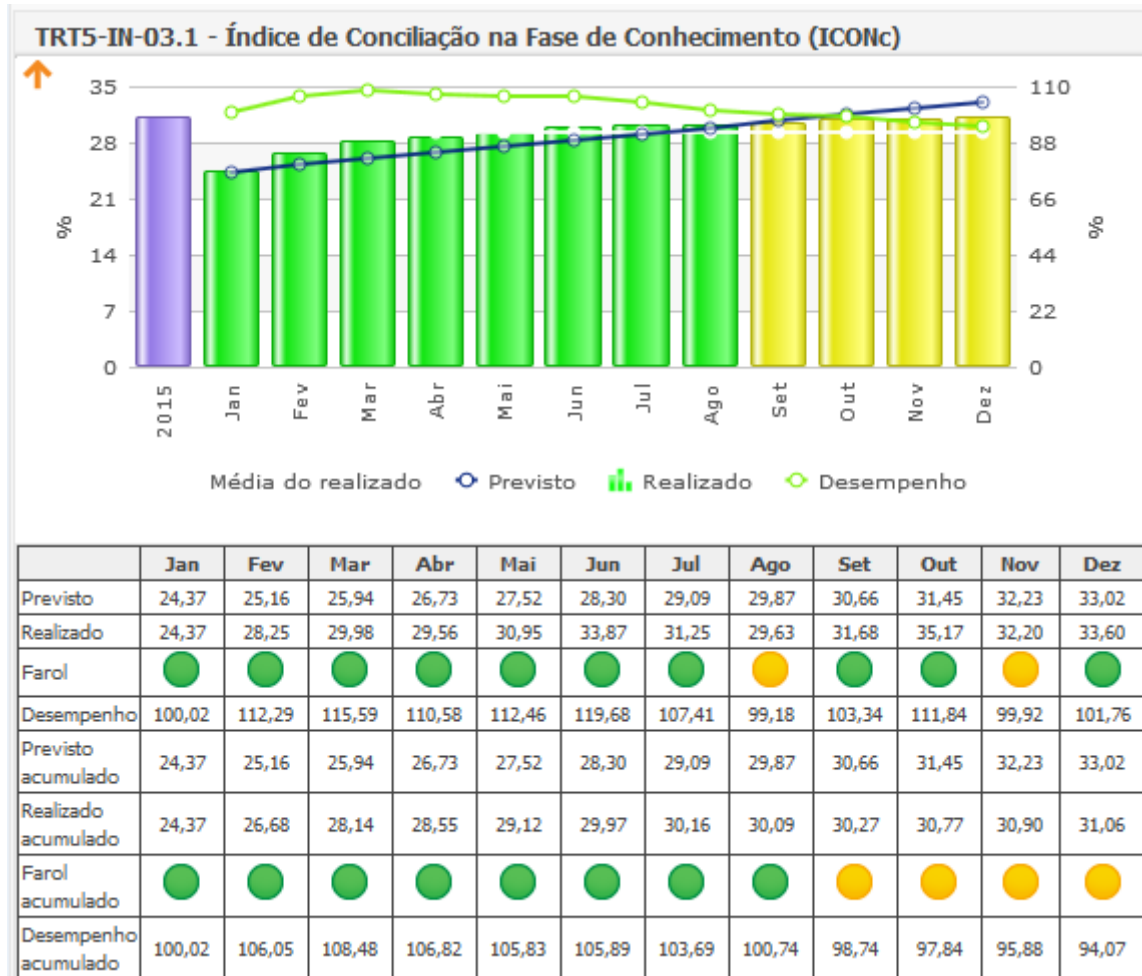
TRT5-IN-03.1 - Índice de Conciliação na Fase de Conhecimento (ICONc)

35
28
21
14
7
0
%

110
88
66
44
22
0
%

2015 Jan Fev Mar Abr Mai Jun Jul Ago Set Out Nov Dez

Média do realizado Previsto Realizado Desempenho

| | Jan | Fev | Mar | Abr | Mai | Jun | Jul | Ago | Set | Out | Nov | Dez |
|---|---|---|---|---|---|---|---|---|---|---|---|---|
| Previsto | 24,37 | 25,16 | 25,94 | 26,73 | 27,52 | 28,30 | 29,09 | 29,87 | 30,66 | 31,45 | 32,23 | 33,02 |
| Realizado | 24,37 | 28,25 | 29,98 | 29,56 | 30,95 | 33,87 | 31,25 | 29,63 | 31,68 | 35,17 | 32,20 | 33,60 |
| Farol | | | | | | | | | | | | |
| Desempenho | 100,02 | 112,29 | 115,59 | 110,58 | 112,46 | 119,68 | 107,41 | 99,18 | 103,34 | 111,84 | 99,92 | 101,76 |
| Previsto acumulado | 24,37 | 25,16 | 25,94 | 26,73 | 27,52 | 28,30 | 29,09 | 29,87 | 30,66 | 31,45 | 32,23 | 33,02 |
| Realizado acumulado | 24,37 | 26,68 | 28,14 | 28,55 | 29,12 | 29,97 | 30,16 | 30,09 | 30,27 | 30,77 | 30,90 | 31,06 |
| Farol acumulado | | | | | | | | | | | | |
| Desempenho acumulado | 100,02 | 106,05 | 108,48 | 106,82 | 105,83 | 105,89 | 103,69 | 100,74 | 98,74 | 97,84 | 95,88 | 94,07 |